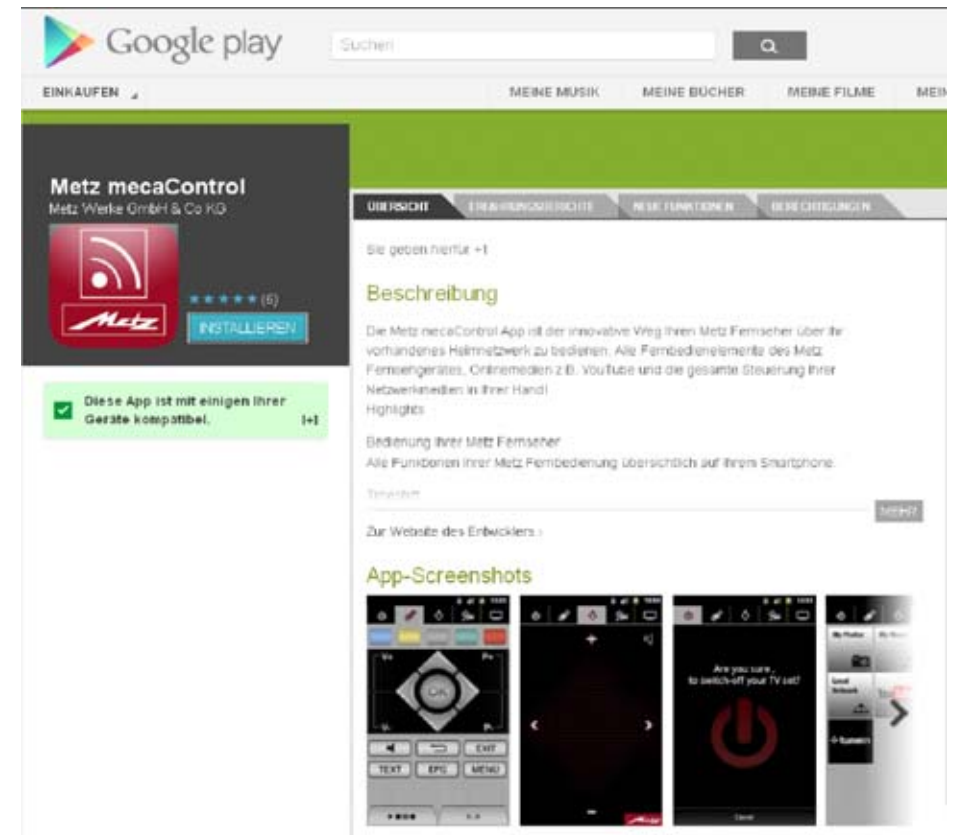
Google play

Suchen

EINKAUFEN

MEINE MUSIK MEINE BÜCHER MEINE FILME MEIN

Metz mecaControl

Metz Werke GmbH & Co KG

Metz

★★★★★ (6)

INSTALLIEREN

Diese App ist mit einigen Ihrer Geräte kompatibel.

ÜBERSICHT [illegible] NEUE FUNKTIONEN BERECHTIGUNGEN

Sie geben hierfür +1

Beschreibung

Die Metz mecaControl App ist der innovative Weg Ihren Metz Fernseher über Ihr vorhandenes Heimnetzwerk zu bedienen. Alle Fernbedienelemente des Metz Fernsehgerätes, Onlinemedien z.B. YouTube und die gesamte Steuerung Ihrer Netzwerkmedien in Ihrer Hand!

Highlights

Bedienung Ihrer Metz Fernseher

Alle Funktionen Ihrer Metz Fernbedienung übersichtlich auf Ihrem Smartphone.

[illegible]

MEHR

Zur Website des Entwicklers ›

App-Screenshots

OK

EXIT

TEXT EPG MENU

Are you sure, to switch-off your TV set?

Cancel

My Photos

Local Network